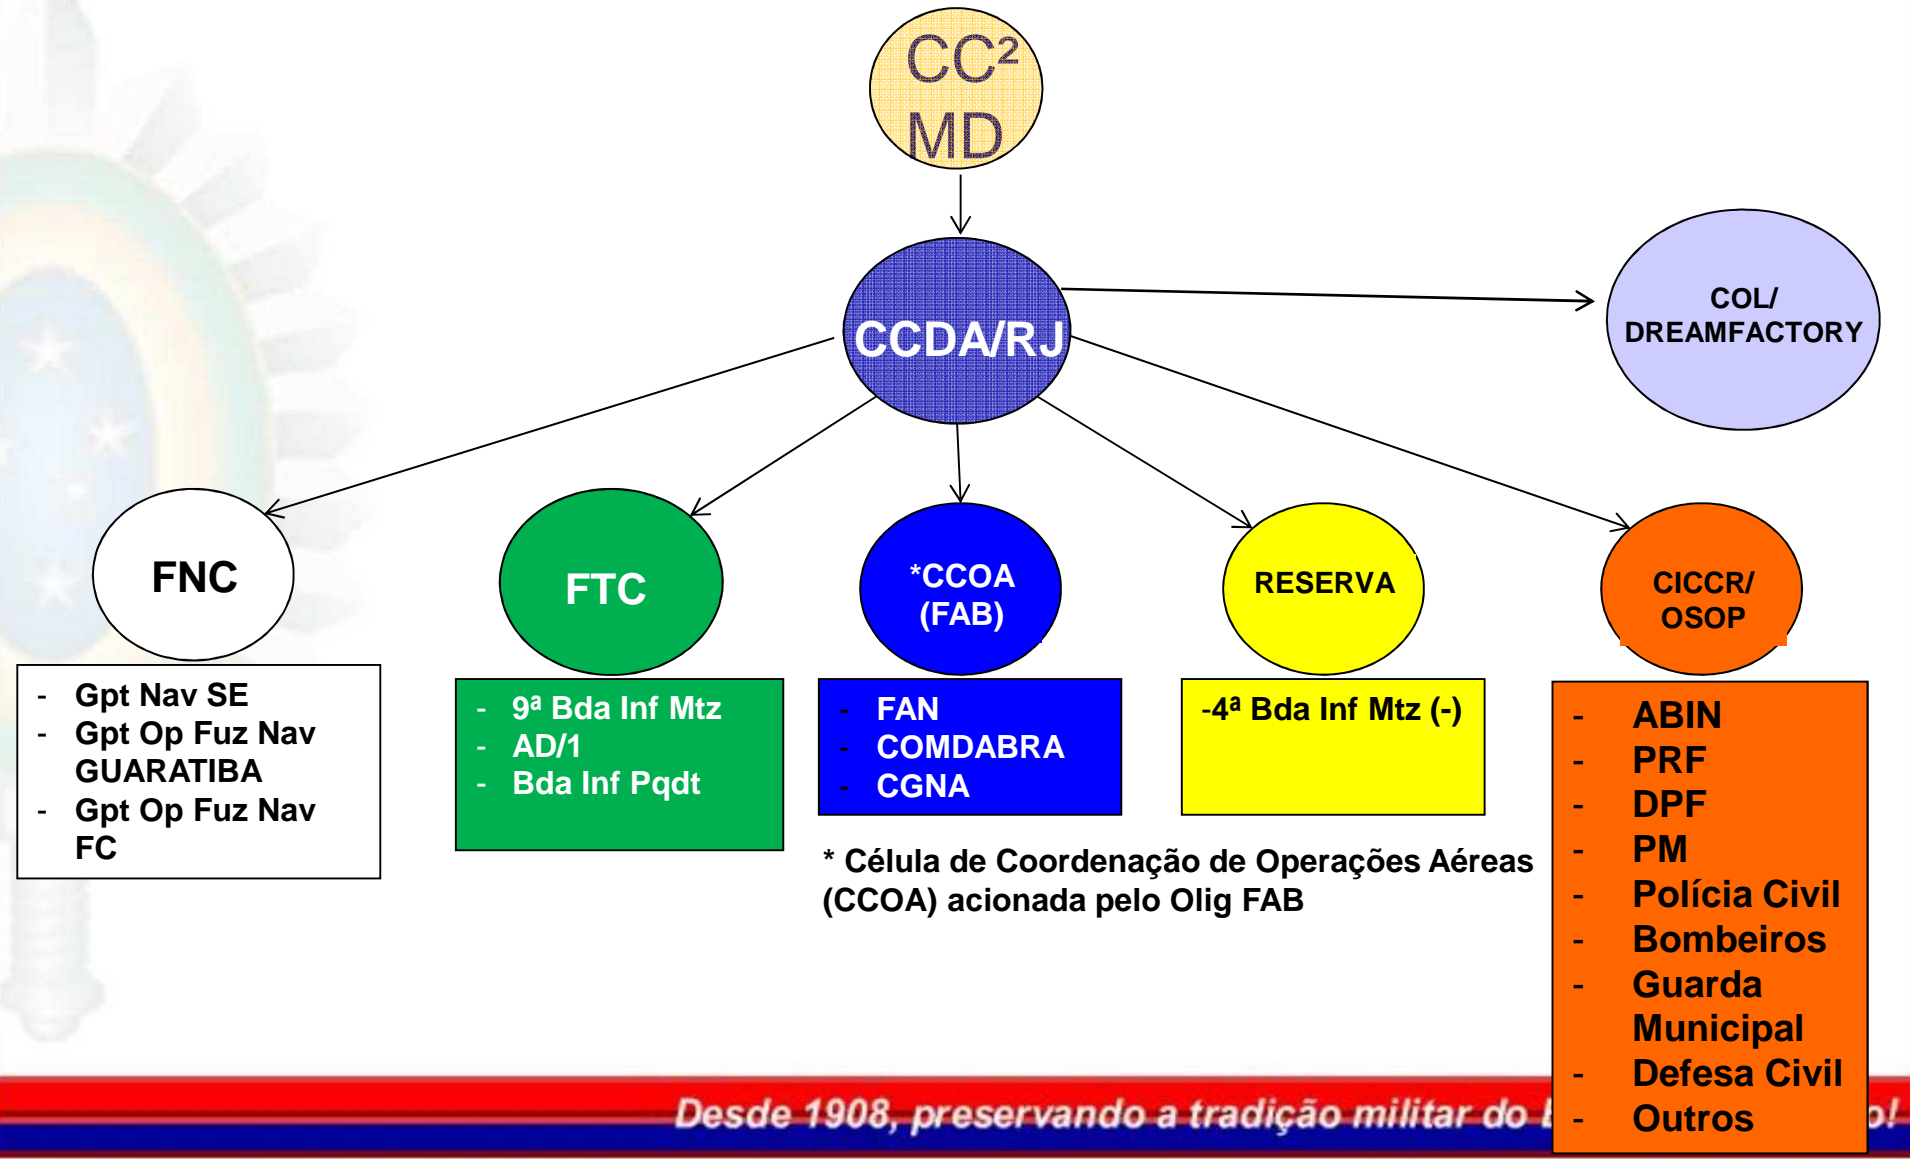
CC²
MD

CCDA/RJ

COL/
DREAMFACTORY

FNC

- Gpt Nav SE
- Gpt Op Fuz Nav GUARATIBA
- Gpt Op Fuz Nav FC

FTC

- 9ª Bda Inf Mtz
- AD/1
- Bda Inf Pqdt

*CCOA
(FAB)

- FAN
- COMDABRA
- CGNA

RESERVA

-4ª Bda Inf Mtz (-)

CICCR/
OSOP

- ABIN
- PRF
- DPF
- PM
- Polícia Civil
- Bombeiros
- Guarda Municipal
- Defesa Civil
- Outros

* Célula de Coordenação de Operações Aéreas (CCOA) acionada pelo Olig FAB

Desde 1908, preservando a tradição militar do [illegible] o!